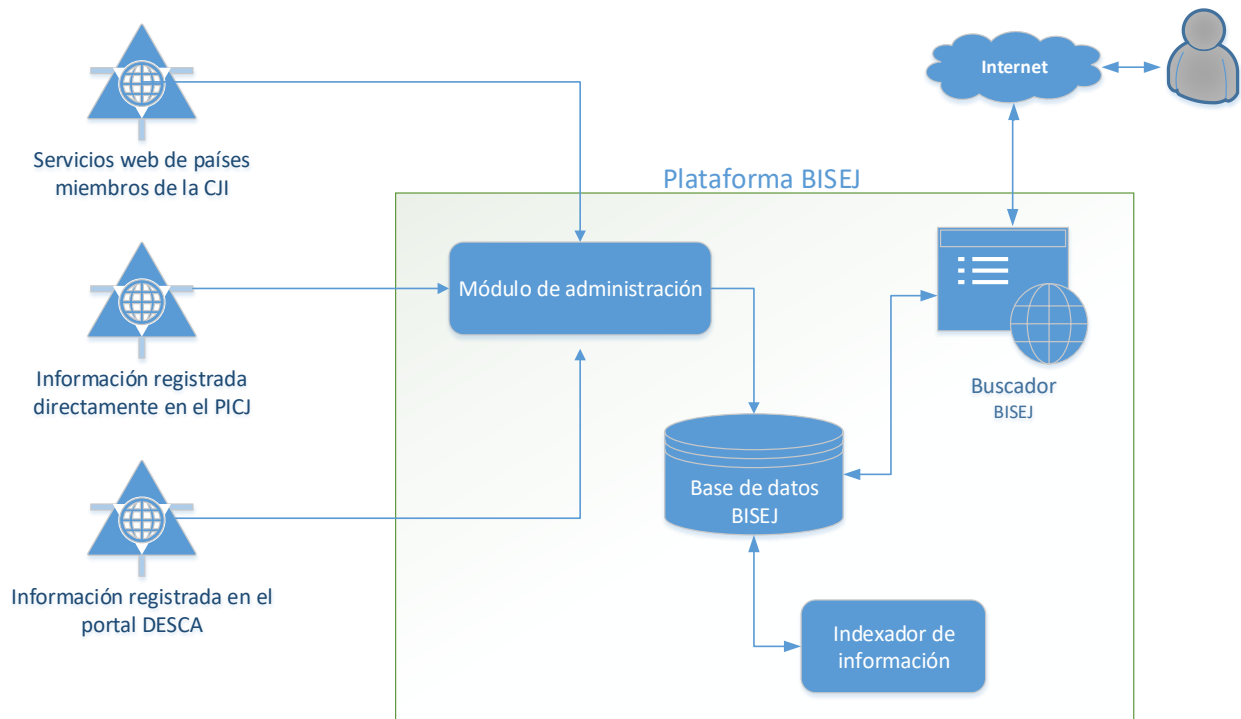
Internet

Servicios web de países miembros de la CJI

Plataforma BISEJ

Módulo de administración

Buscador
BISEJ

Información registrada directamente en el PICJ

Base de datos BISEJ

Información registrada en el portal DESCA

Indexador de información